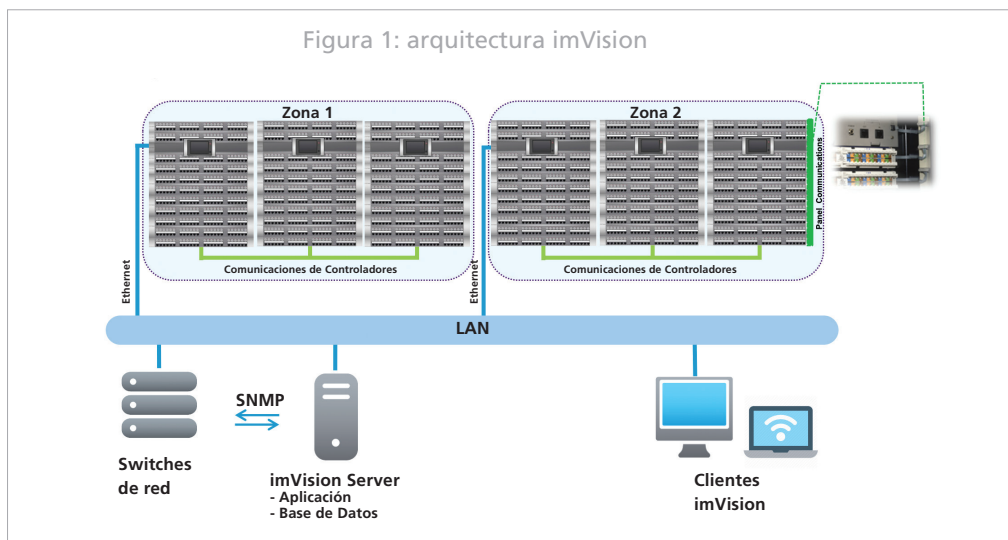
Figura 1: arquitectura imVision

Zona 1

Comunicaciones de Controladores

Zona 2

Comunicaciones de Controladores

Panel Communications

Ethernet

Ethernet

LAN

SNMP

Switches de red

imVision Server
- Aplicación
- Base de Datos

Clientes imVision